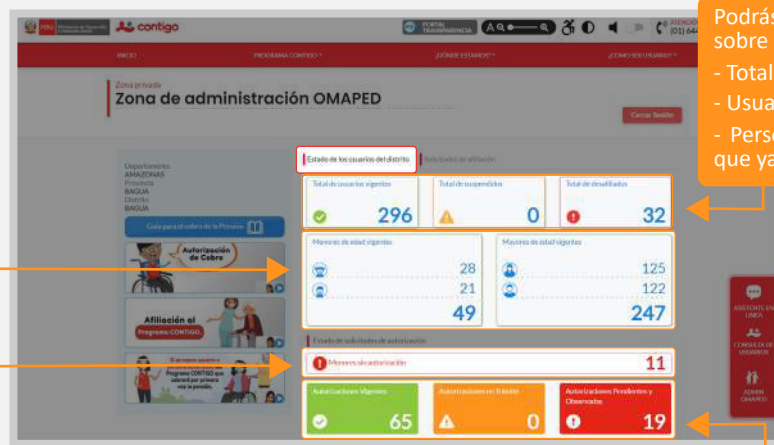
PERÚ Ministerio de Desarrollo e Inclusión Social contigo

PORTAL TRANSPARENCIA

ATENCIÓN (01) 64

INICIO PROGRAMA CONTIGO ¿DÓNDE ESTAMOS? ¿CÓMO SER USUARIO?

Podrás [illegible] sobre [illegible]
- Total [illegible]
- Usua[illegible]
- Perso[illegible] que ya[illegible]

Zona privada
Zona de administración OMAPED

Cerrar Sesión

Departamento
AMAZONAS
Provincia
BAGUA
Distrito
BAGUA

Guía para el cobro de la Pensión

Autorización de Cobro

Afiliación al Programa CONTIGO.

Si un nuevo usuario o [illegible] Programa CONTIGO que cobrará por primera vez la pensión.

Estado de los usuarios del distrito | Solicitudes de afiliación

Total de usuarios vigentes
296

Total de suspendidos
0

Total de desafiliados
32

Menores de edad vigentes
28
21
49

Mayores de edad vigentes
125
122
247

Estado de solicitudes de autorización

Menores sin autorización
11

Autorizaciones Vigentes
65

Autorizaciones en Trámite
0

Autorizaciones Pendientes y Observadas
19

ASISTENTE EN LÍNEA

CONSULTA DE USUARIOS

ADMIN OMAPED